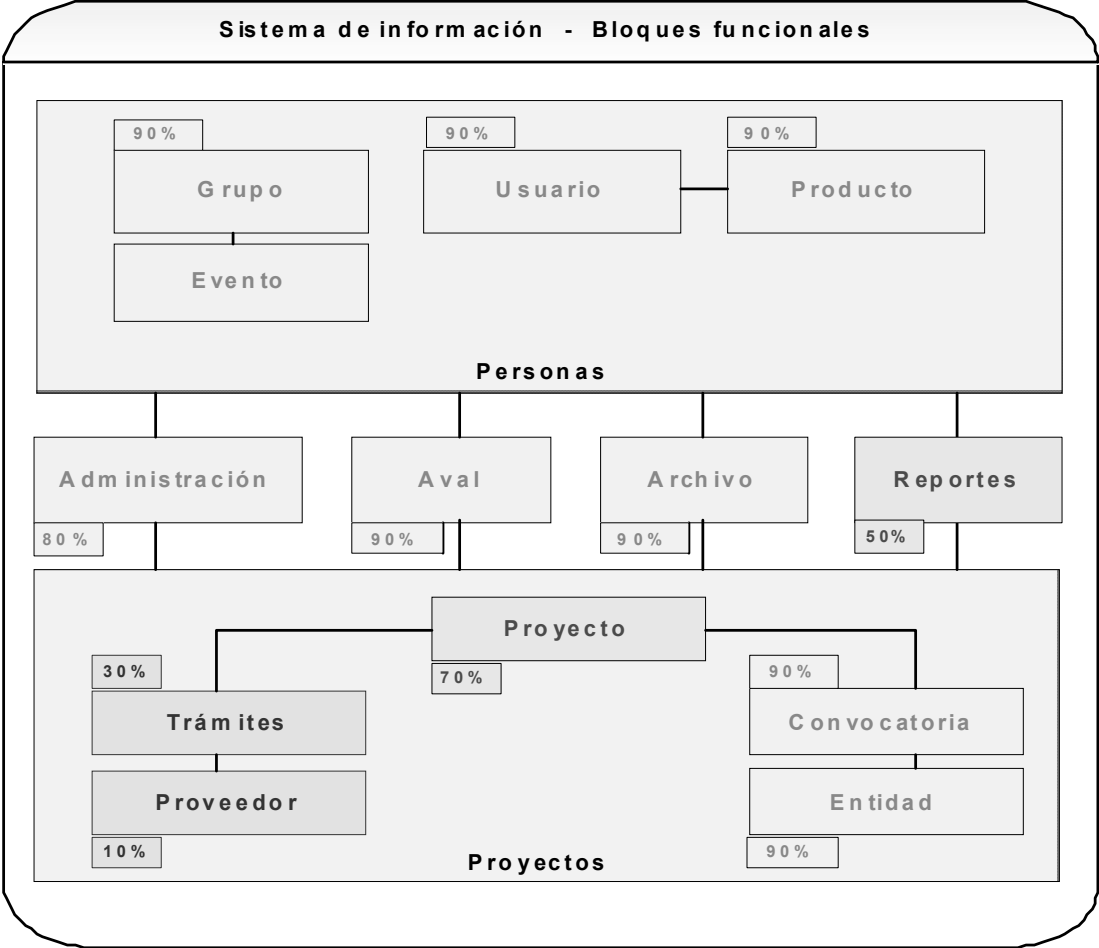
Sistema de información - Bloques funcionales

90%
Grupo
Evento

90%
Usuario

90%
Producto

Personas

Administración
80%

Aval
90%

Archivo
90%

Reportes
50%

Proyecto
70%

30%
Trámites
Proveedor
10%

90%
Convocatoria
Entidad
90%

Proyectos